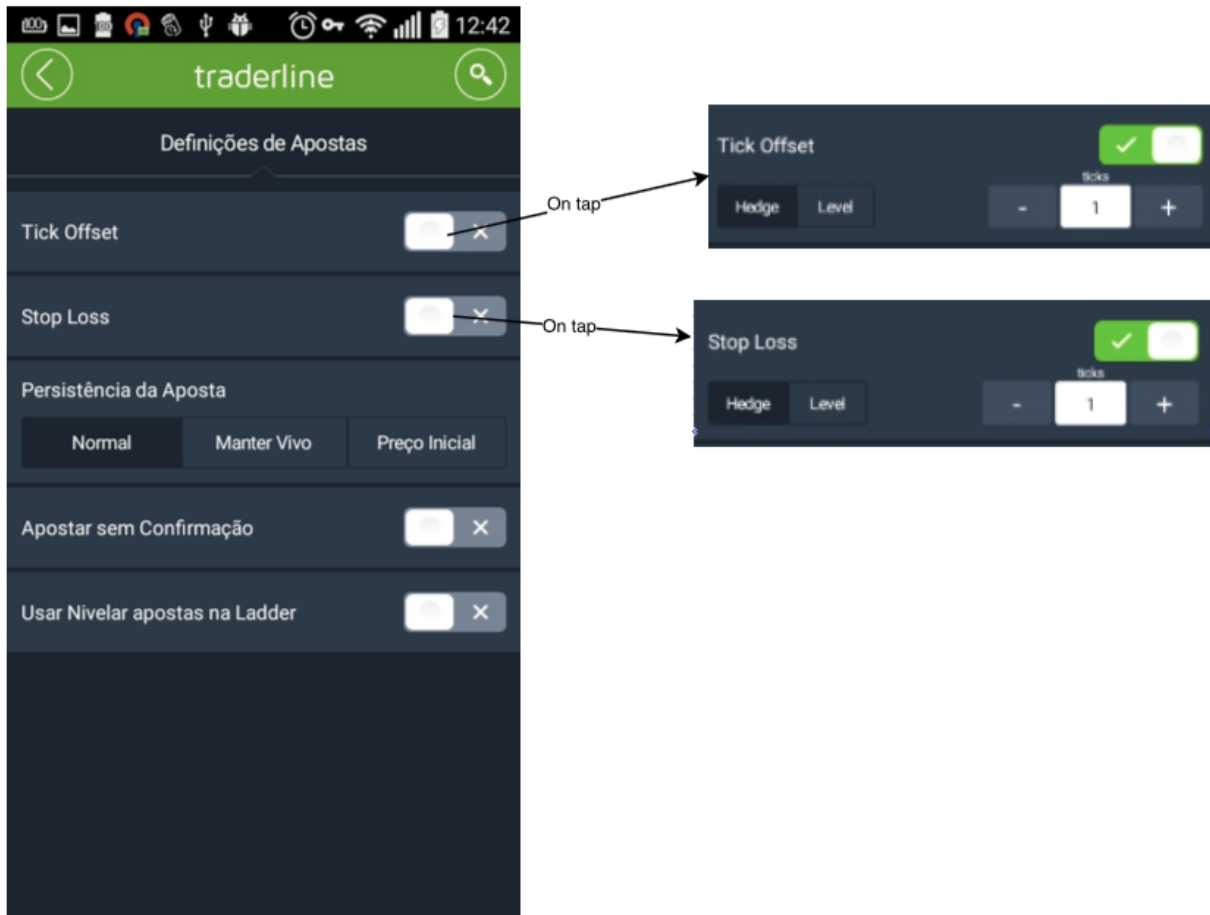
12:42

traderline

Definições de Apostas

Tick Offset

Stop Loss

Persistência da Aposta

Normal | Manter Vivo | Preço Inicial

Apostar sem Confirmação

Usar Nivelar apostas na Ladder

On tap

On tap

Tick Offset

Hedge | Level

ticks

- 1 +

Stop Loss

Hedge | Level

ticks

- 1 +